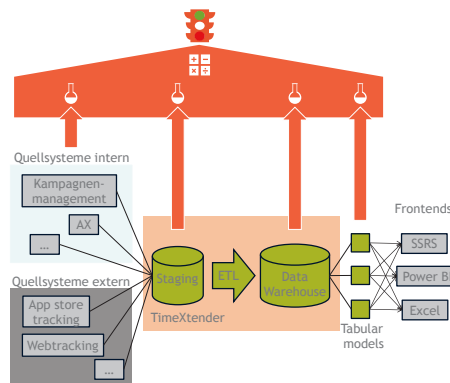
Quellsysteme intern

Kampagnenmanagement

AX

...

Quellsysteme extern

App store tracking

Webtracking

...

Staging

ETL

Data Warehouse

TimeXtender

Tabular models

Frontends

SSRS

Power BI

Excel